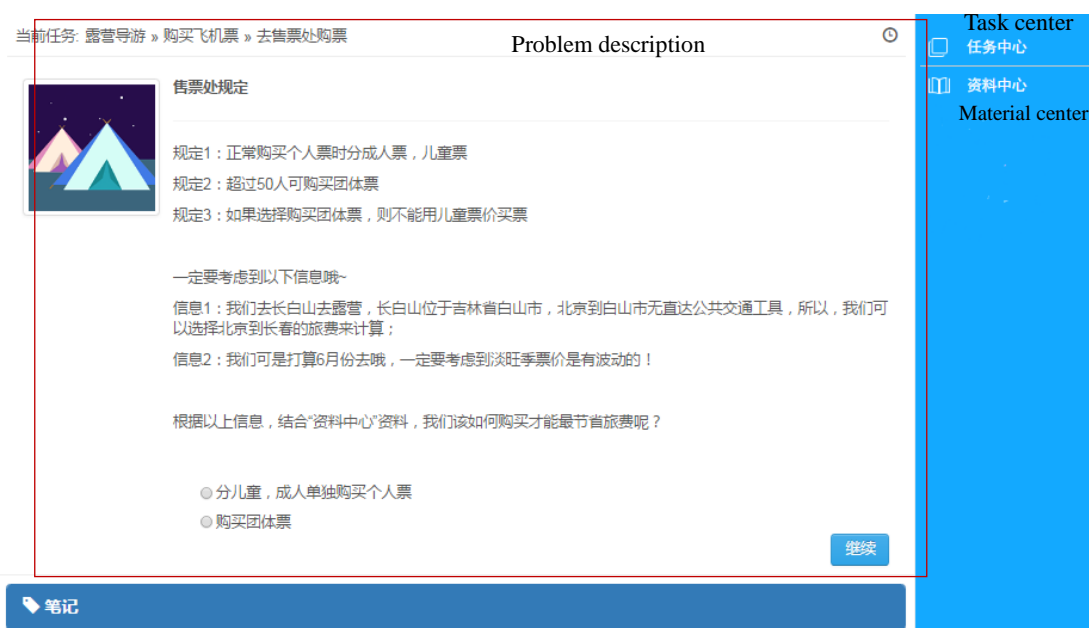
当前任务: 露营导游 » 购买飞机票 » 去售票处购票

Problem description

Task center

任务中心

资料中心

Material center

售票处规定

规定1：正常购买个人票时分成人票，儿童票

规定2：超过50人可购买团体票

规定3：如果选择购买团体票，则不能用儿童票价买票

一定要考虑到以下信息哦~

信息1：我们去长白山去露营，长白山位于吉林省白山市，北京到白山市无直达公共交通工具，所以，我们可以选择北京到长春的旅费来计算；

信息2：我们可是打算6月份去哦，一定要考虑到淡旺季票价是有波动的！

根据以上信息，结合"资料中心"资料，我们该如何购买才能最节省旅费呢？

分儿童，成人单独购买个人票

购买团体票

继续

笔记